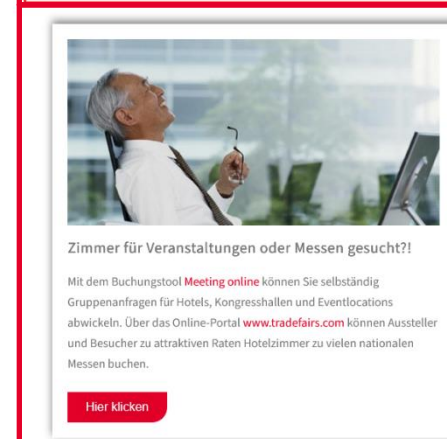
Zimmer für Veranstaltungen oder Messen gesucht?!

Mit dem Buchungstool Meeting online können Sie selbständig Gruppenanfragen für Hotels, Kongresshallen und Eventlocations abwickeln. Über das Online-Portal www.tradefairs.com können Aussteller und Besucher zu attraktiven Raten Hotelzimmer zu vielen nationalen Messen buchen.

Hier klicken